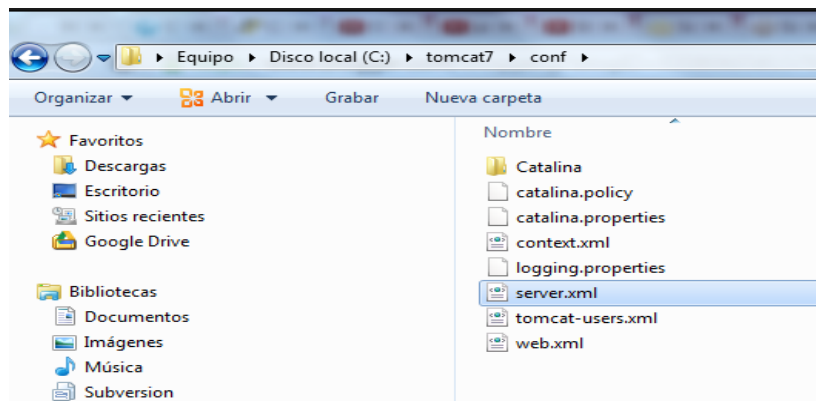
▸ Equipo ▸ Disco local (C:) ▸ tomcat7 ▸ conf ▸

Organizar ▾ Abrir ▾ Grabar Nueva carpeta

Favoritos
Descargas
Escritorio
Sitios recientes
Google Drive

Bibliotecas
Documentos
Imágenes
Música
Subversion

Nombre
Catalina
catalina.policy
catalina.properties
context.xml
logging.properties
server.xml
tomcat-users.xml
web.xml